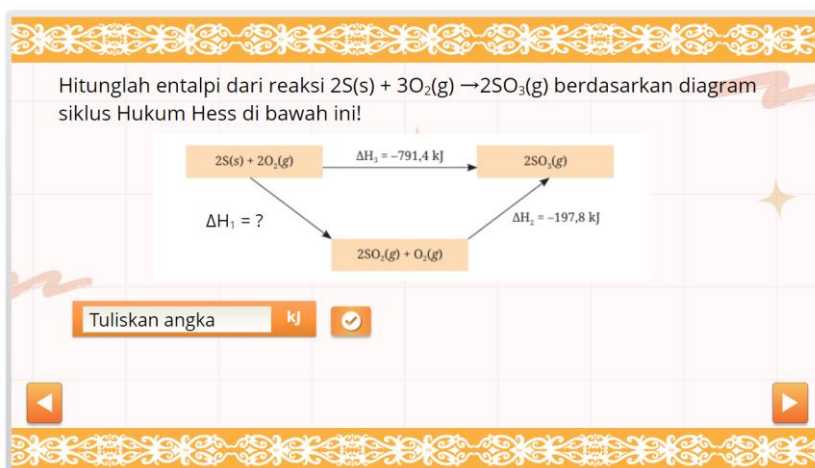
Hitunglah entalpi dari reaksi 2S(s) + 3O$_2$(g) →2SO$_3$(g) berdasarkan diagram siklus Hukum Hess di bawah ini!

2S(s) + 2O$_2$(g)

ΔH$_3$ = –791,4 kJ

2SO$_3$(g)

ΔH$_1$ = ?

ΔH$_2$ = –197,8 kJ

2SO$_2$(g) + O$_2$(g)

Tuliskan angka

kJ